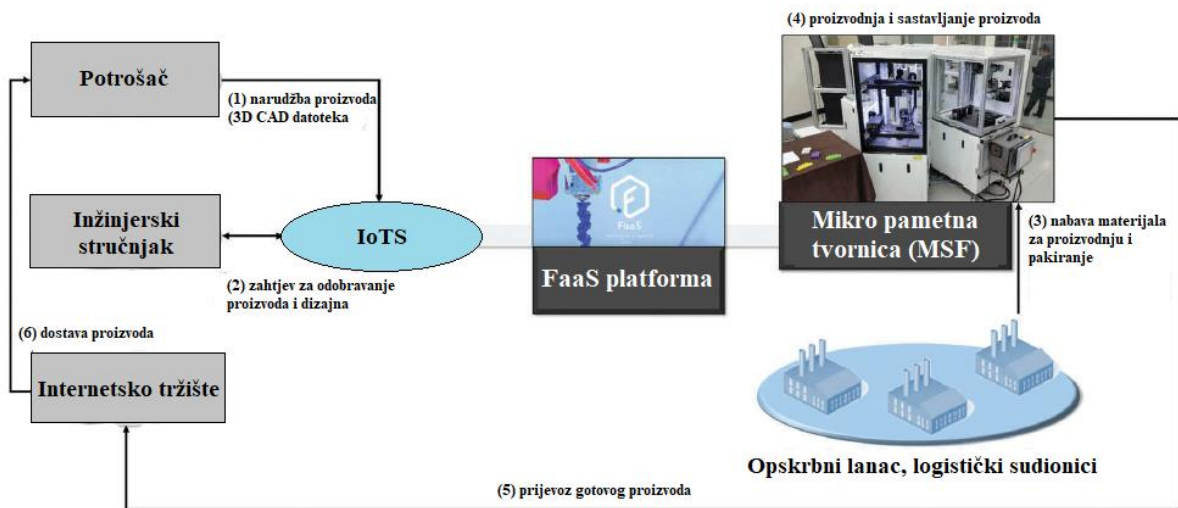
(4) proizvodnja i sastavljanje proizvoda

Potrošač

(1) narudžba proizvoda (3D CAD datoteka

Inženjerski stručnjak

IoTS

FaaS

FaaS platforma

Mikro pametna tvornica (MSF)

(3) nabava materijala za proizvodnju i pakiranje

(2) zahtjev za odobravanje proizvoda i dizajna

(6) dostava proizvoda

Internetsko tržište

Opskrbni lanac, logistički sudionici

(5) prijevoz gotovog proizvoda